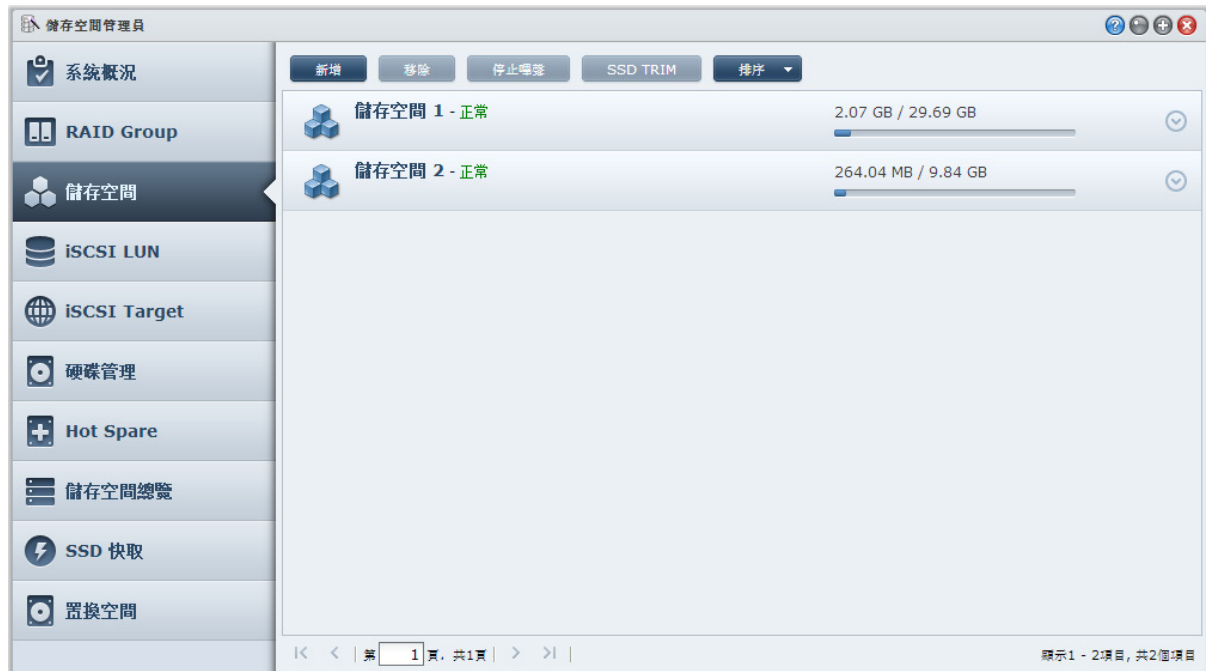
儲存空間管理員

系統概況
RAID Group
儲存空間
iSCSI LUN
iSCSI Target
硬碟管理
Hot Spare
儲存空間總覽
SSD 快取
置換空間

新增 移除 停止曝露 SSD TRIM 排序

儲存空間 1 - 正常
2.07 GB / 29.69 GB

儲存空間 2 - 正常
264.04 MB / 9.84 GB

第 1 頁, 共1頁

顯示1 - 2項目, 共2個項目